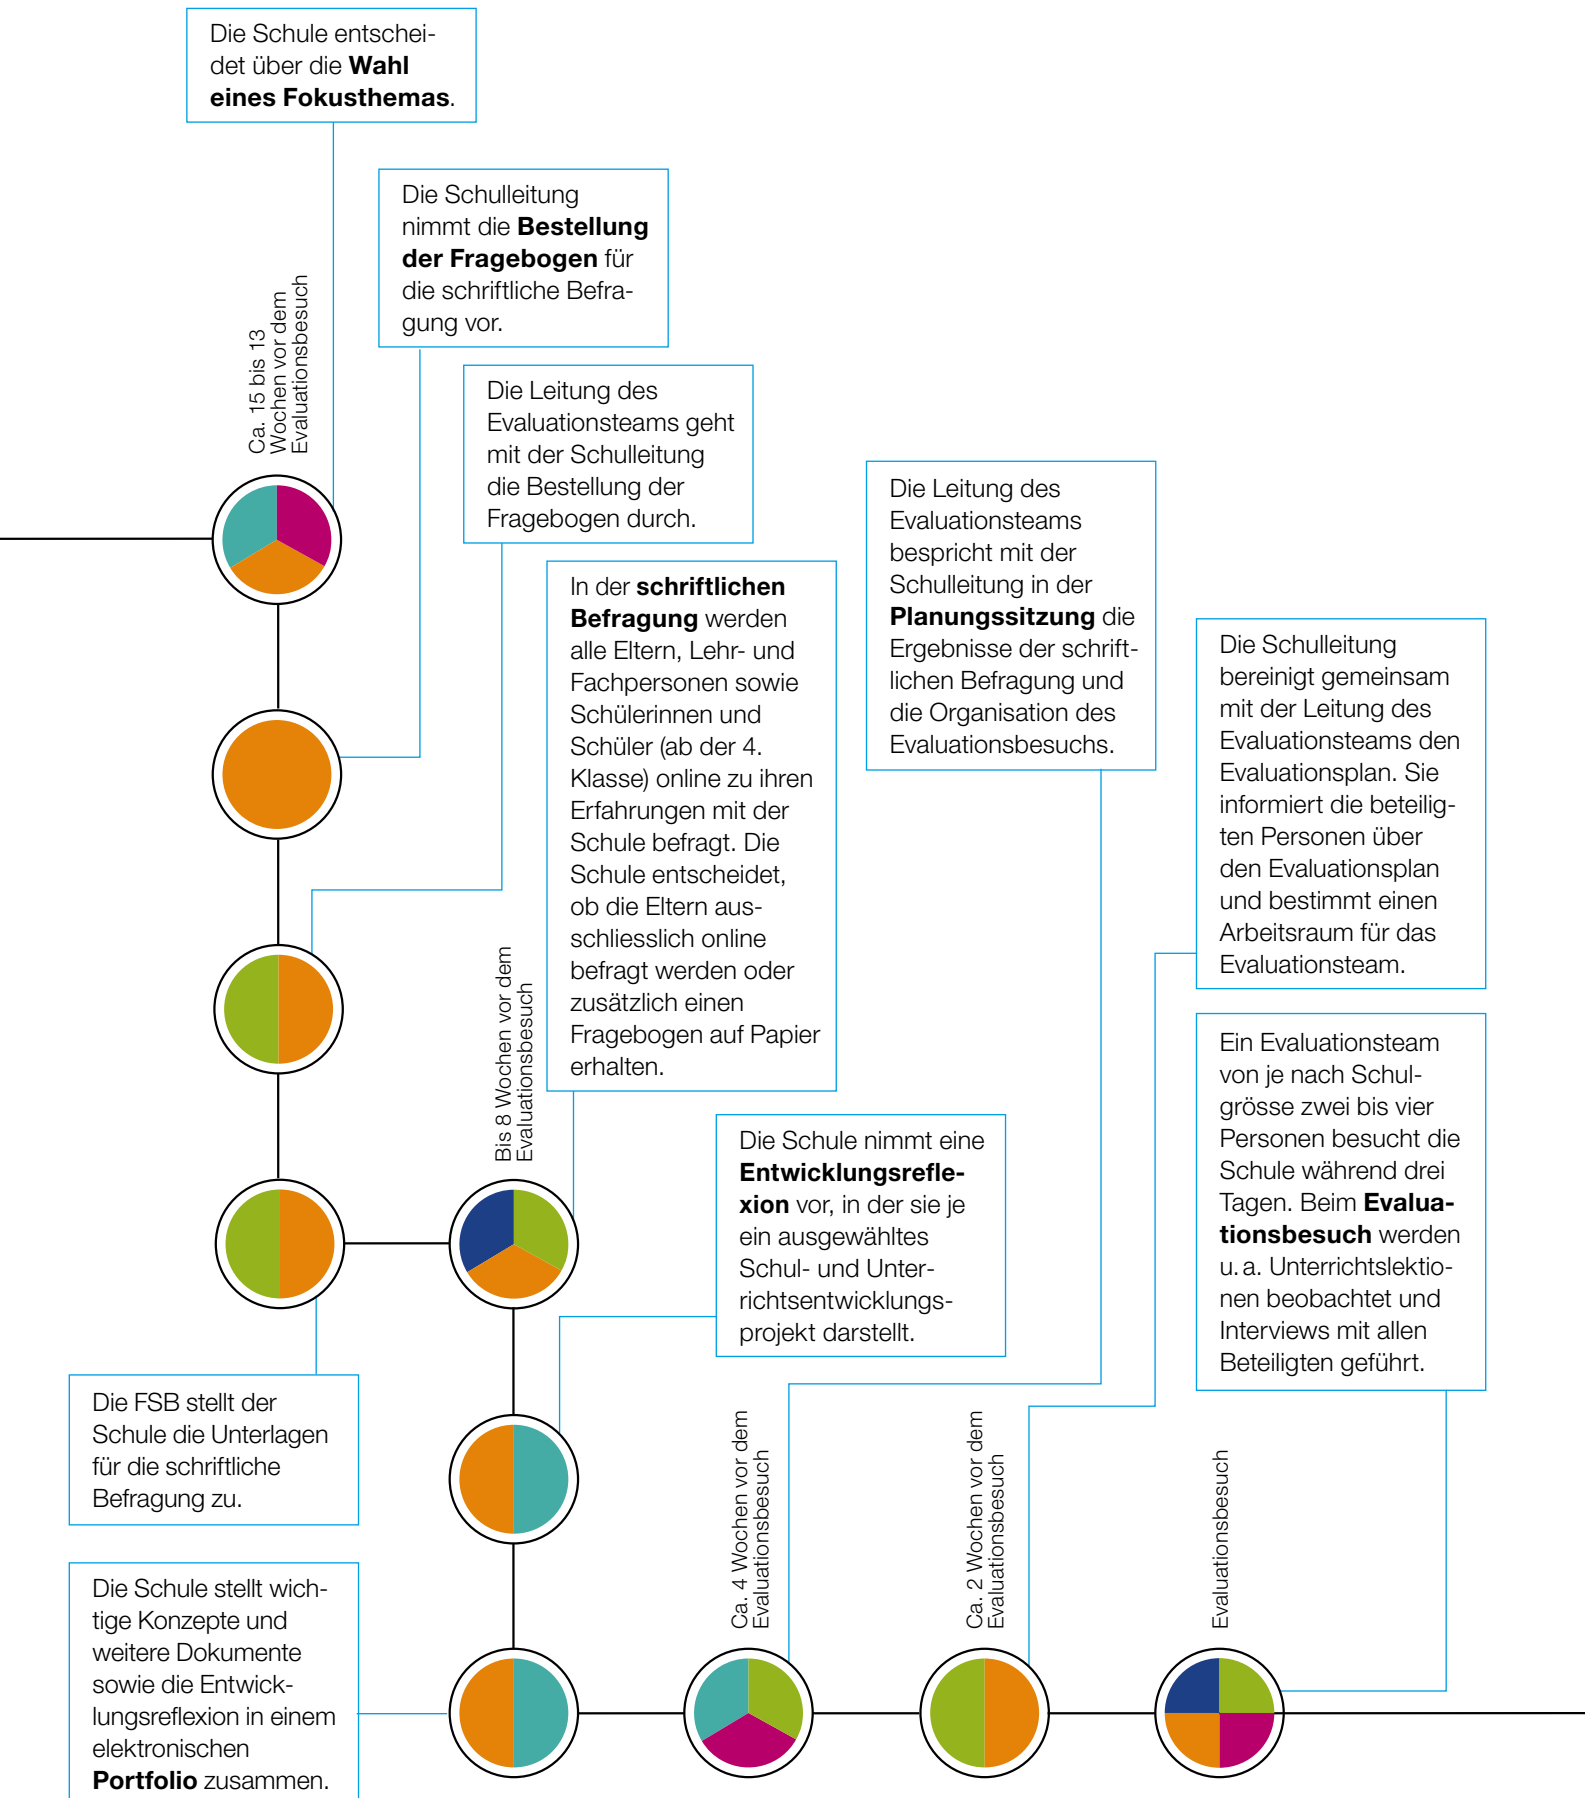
Die Schule entscheidet über die **Wahl eines Fokusthemas**.

Ca. 15 bis 13 Wochen vor dem Evaluationsbesuch

Die Schulleitung nimmt die **Bestellung der Fragebogen** für die schriftliche Befragung vor.

Die Leitung des Evaluationsteams geht mit der Schulleitung die Bestellung der Fragebogen durch.

In der **schriftlichen Befragung** werden alle Eltern, Lehr- und Fachpersonen sowie Schülerinnen und Schüler (ab der 4. Klasse) online zu ihren Erfahrungen mit der Schule befragt. Die Schule entscheidet, ob die Eltern ausschliesslich online befragt werden oder zusätzlich einen Fragebogen auf Papier erhalten.

Die Leitung des Evaluationsteams bespricht mit der Schulleitung in der **Planungssitzung** die Ergebnisse der schriftlichen Befragung und die Organisation des Evaluationsbesuchs.

Die Schulleitung bereinigt gemeinsam mit der Leitung des Evaluationsteams den Evaluationsplan. Sie informiert die beteiligten Personen über den Evaluationsplan und bestimmt einen Arbeitsraum für das Evaluationsteam.

Bis 8 Wochen vor dem Evaluationsbesuch

Die Schule nimmt eine **Entwicklungsreflexion** vor, in der sie je ein ausgewähltes Schul- und Unterrichtsentwicklungsprojekt darstellt.

Ein Evaluationsteam von je nach Schulgrösse zwei bis vier Personen besucht die Schule während drei Tagen. Beim **Evaluationsbesuch** werden u. a. Unterrichtslektionen beobachtet und Interviews mit allen Beteiligten geführt.

Die FSB stellt der Schule die Unterlagen für die schriftliche Befragung zu.

Die Schule stellt wichtige Konzepte und weitere Dokumente sowie die Entwicklungsreflexion in einem elektronischen **Portfolio** zusammen.

Ca. 4 Wochen vor dem Evaluationsbesuch

Ca. 2 Wochen vor dem Evaluationsbesuch

Evaluationsbesuch